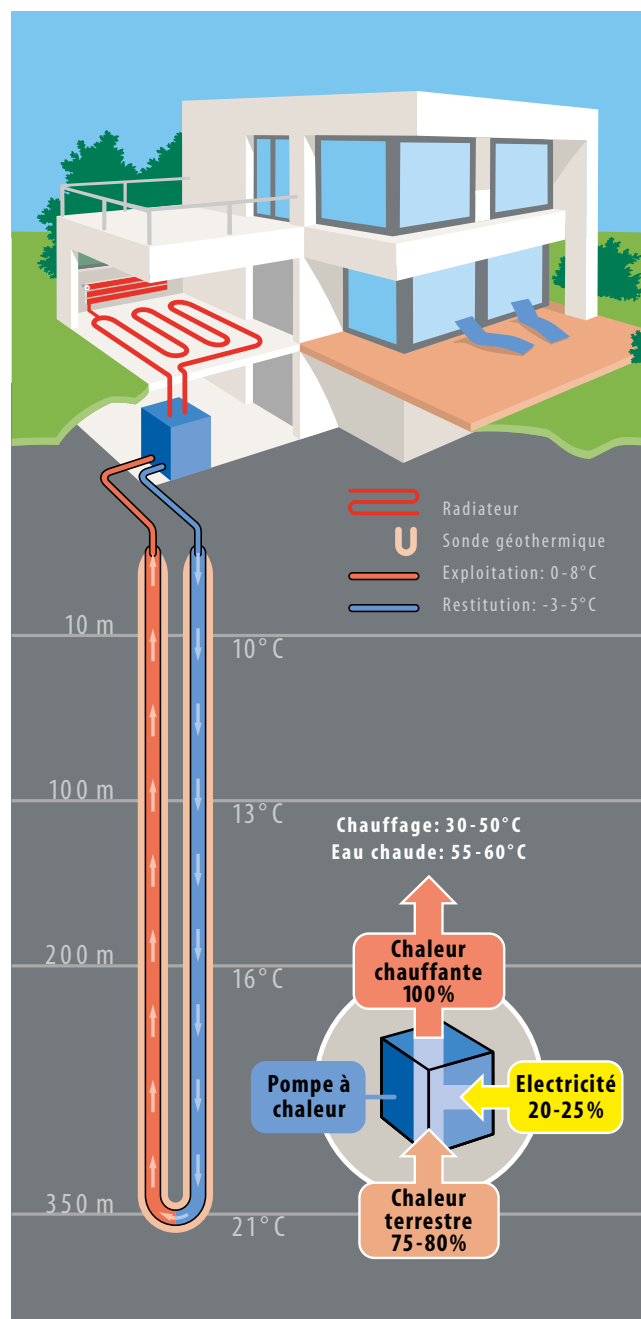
Radiateur
Sonde géothermique
Exploitation: 0-8°C
Restitution: -3-5°C

10 m
10°C
100 m
13°C
Chauffage: 30-50°C
Eau chaude: 55-60°C
200 m
16°C
Chaleur chauffante 100%
Pompe à chaleur
Electricité 20-25%
Chaleur terrestre 75-80%
350 m
21°C